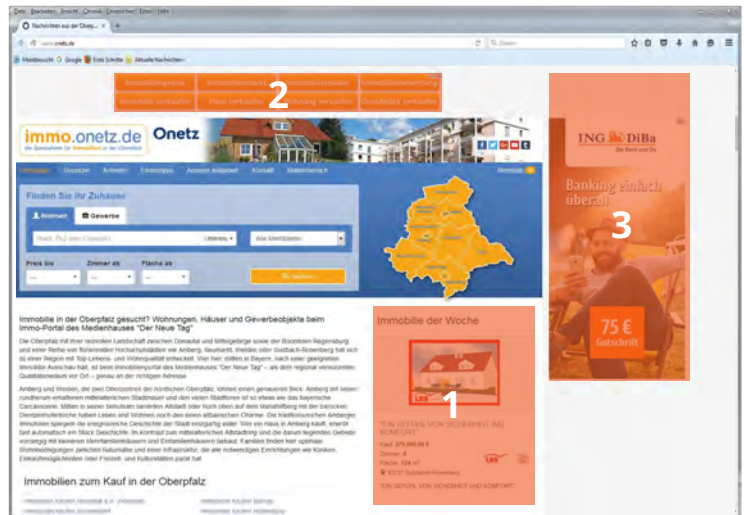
Datei Bearbeiten Ansicht Chronik Lesezeichen Extras Hilfe

Nachrichten aus der Oberp...

immo.onetz.de

Suchen

Meistbesucht Google Erste Schritte Aktuelle Nachrichten

Immobilienpreise Immobilienmarkt Immobilienmakler Immobilienbewertung
Immobilie verkaufen Haus verkaufen Wohnung verkaufen Grundstück verkaufen

2

immo.onetz.de Onetz

Finden Sie Ihr Zuhause

Wohnen Gewerbe

Preis bis Zimmer ab Fläche ab

Immobilie in der Oberpfalz gesucht? Wohnungen, Häuser und Gewerbeobjekte beim Immo-Portal des Medienhauses "Der Neue Tag"

Immobilien zum Kauf in der Oberpfalz

Immobilie der Woche

1

ING DiBa
Die Bank und Du

Banking einfach überall

3

75 €
Gutschrift